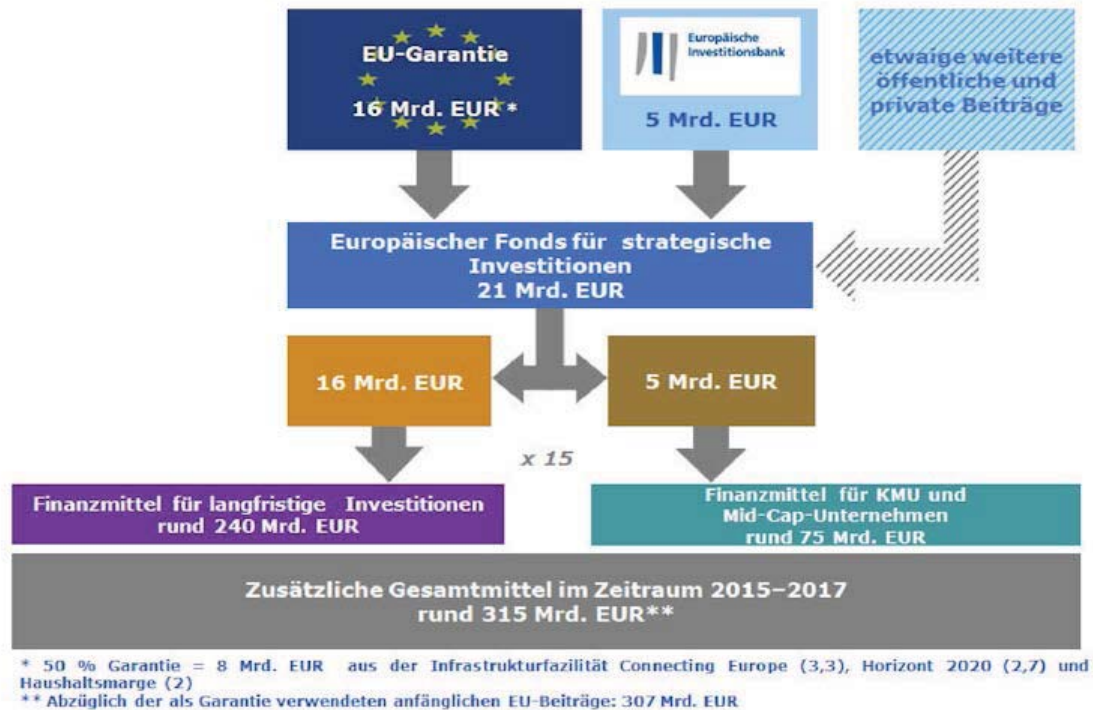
EU-Garantie
16 Mrd. EUR *

Europäische Investitionsbank
5 Mrd. EUR

etwaige weitere öffentliche und private Beiträge

Europäischer Fonds für strategische Investitionen
21 Mrd. EUR

16 Mrd. EUR

5 Mrd. EUR

x 15

Finanzmittel für langfristige Investitionen
rund 240 Mrd. EUR

Finanzmittel für KMU und Mid-Cap-Unternehmen
rund 75 Mrd. EUR

Zusätzliche Gesamtmittel im Zeitraum 2015–2017
rund 315 Mrd. EUR**

* 50 % Garantie = 8 Mrd. EUR aus der Infrastrukturfazilität Connecting Europe (3,3), Horizont 2020 (2,7) und Haushaltsmarge (2)
** Abzüglich der als Garantie verwendeten anfänglichen EU-Beiträge: 307 Mrd. EUR